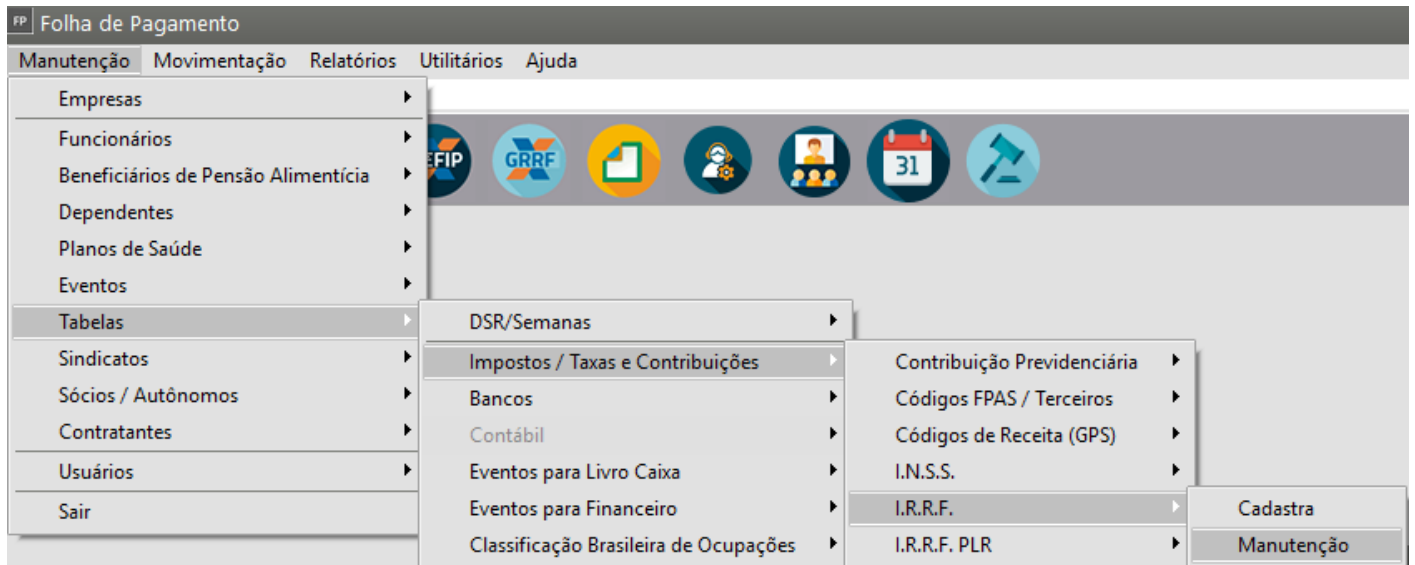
FP Folha de Pagamento

Manutenção Movimentação Relatórios Utilitários Ajuda

Empresas
Funcionários
Beneficiários de Pensão Alimentícia
Dependentes
Planos de Saúde
Eventos
Tabelas
Sindicatos
Sócios / Autônomos
Contratantes
Usuários
Sair

EFIP GRRF 31

DSR/Semanas
Impostos / Taxas e Contribuições
Bancos
Contábil
Eventos para Livro Caixa
Eventos para Financeiro
Classificação Brasileira de Ocupações

Contribuição Previdenciária
Códigos FPAS / Terceiros
Códigos de Receita (GPS)
I.N.S.S.
I.R.R.F.
I.R.R.F. PLR

Cadastra
Manutenção